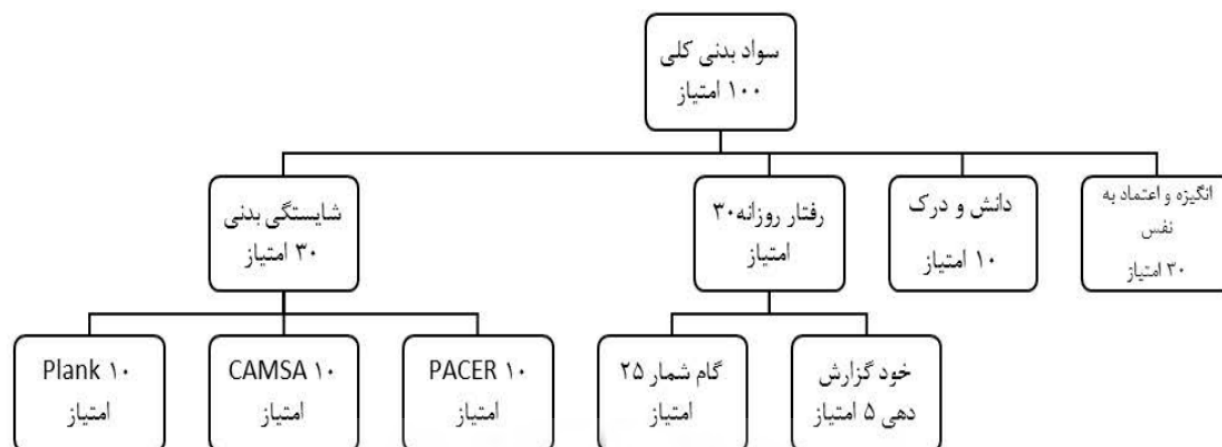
سواد بدنی کلی
۱۰۰ امتیاز

انگیزه و اعتماد به نفس
۳۰ امتیاز

دانش و درک
۱۰ امتیاز

رفتار روزانه۳۰ امتیاز

شایستگی بدنی
۳۰ امتیاز

خود گزارش دهی ۵ امتیاز

گام شمار ۲۵ امتیاز

PACER ۱۰ امتیاز

CAMSA ۱۰ امتیاز

Plank ۱۰ امتیاز